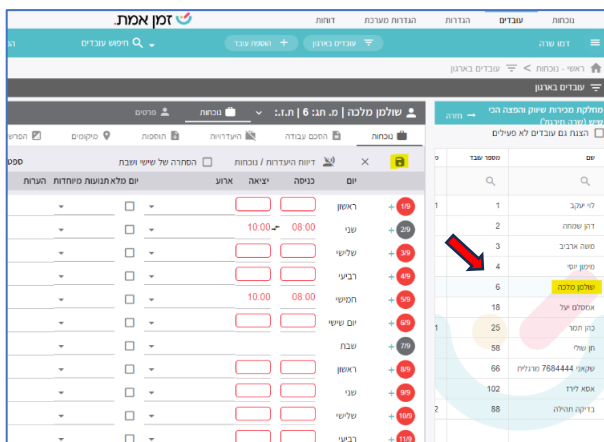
זמן אמת.

נוכחות | עובדים | הגדרות | הגדרות מערכת | דוחות

דמו שרה | עובדים בארגון | הוספת עובד | חיפוש עובדים

ראשי - נוכחות > עובדים בארגון

עובדים בארגון

מחלקת מכירות שיווק והפצה הכי שש (שרה הירשה)
הצגת גם עובדים לא פעילים

| שם | מספר עובד |
|---|---|
| לוי יעקב | 1 |
| דהן שמחה | 2 |
| סושה ארבייב | 3 |
| מימון יוסי | 4 |
| שולמן מלכה | 6 |
| אמסלם יעל | 18 |
| כהן תמר | 25 |
| חן שולי | 58 |
| שקאני 7684444 מרגלית | 66 |
| אסא לירד | 102 |
| בדיקה תהילה | 88 |

שולמן מלכה | מ. תג: 6 | ת.ז.: | נוכחות | פרטים

נוכחות | הסכם עבודה | היעדרויות | תוספות | מיקומים | הפרש

דיווח היעדרות / נוכחות | המתרה של שישי ושבת

| יום | כניסה | יציאה | ארוע | יום מלא | תנועות מיוחדות | הערות |
|---|---|---|---|---|---|---|
| 1/9 ראשון | | | | | | |
| 2/9 שני | 08:00 | 10:00 | | | | |
| 3/9 שלישי | | | | | | |
| 4/9 רביעי | | | | | | |
| 5/9 חמישי | 08:00 | 10:00 | | | | |
| 6/9 יום שישי | | | | | | |
| 7/9 שבת | | | | | | |
| 8/9 ראשון | | | | | | |
| 9/9 שני | | | | | | |
| 10/9 שלישי | | | | | | |
| 11/9 רביעי | | | | | | |